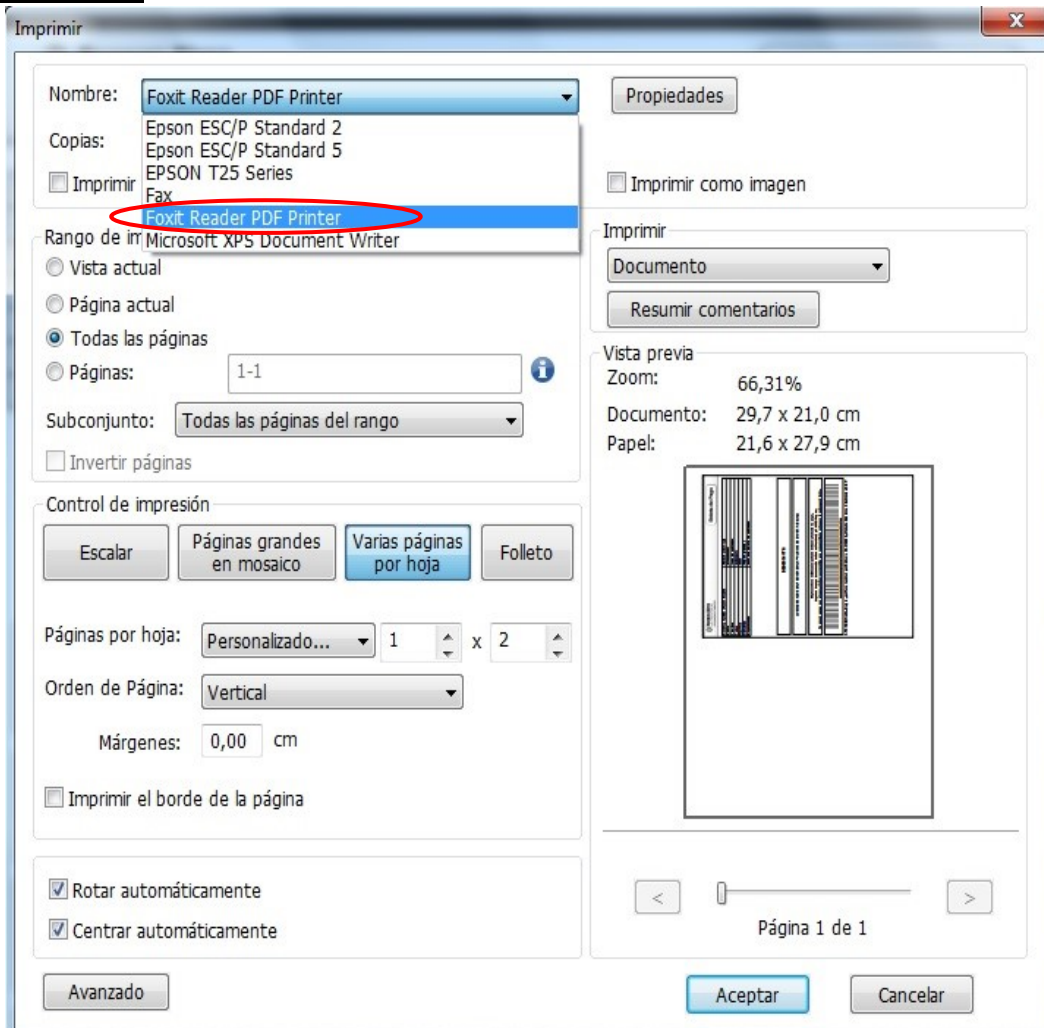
Imprimir

Nombre: Foxit Reader PDF Printer

Propiedades

Copias:

Epson ESC/P Standard 2
Epson ESC/P Standard 5
EPSON T25 Series
Fax
Foxit Reader PDF Printer
Microsoft XPS Document Writer

Imprimir

Imprimir como imagen

Rango de im

Vista actual

Página actual

Todas las páginas

Páginas: 1-1

Subconjunto: Todas las páginas del rango

Invertir páginas

Imprimir

Documento

Resumir comentarios

Vista previa

Zoom: 66,31%

Documento: 29,7 x 21,0 cm

Papel: 21,6 x 27,9 cm

Control de impresión

Escalar

Páginas grandes en mosaico

Varias páginas por hoja

Folleto

Páginas por hoja: Personalizado... 1 x 2

Orden de Página: Vertical

Márgenes: 0,00 cm

Imprimir el borde de la página

Rotar automáticamente

Centrar automáticamente

<

>

Página 1 de 1

Avanzado

Aceptar

Cancelar